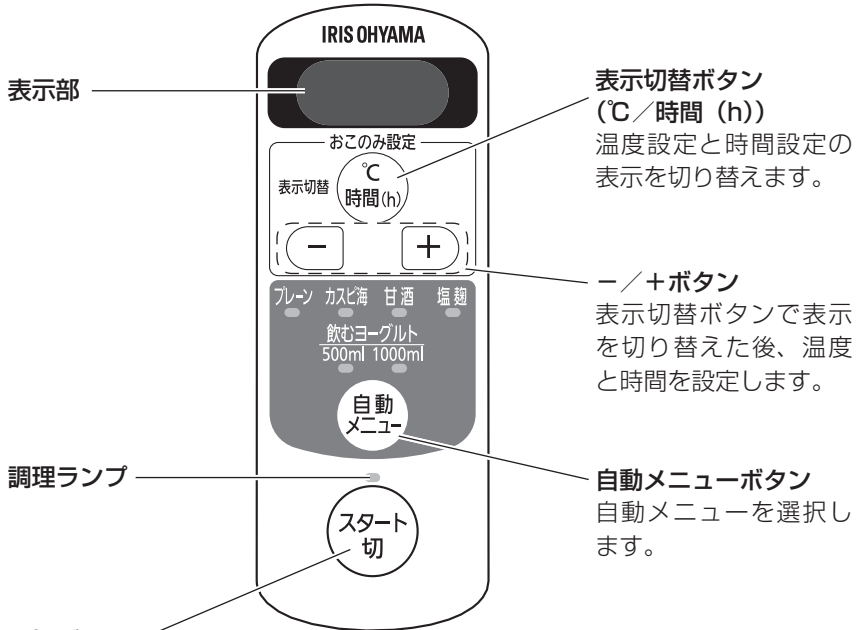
IRIS OHYAMA

表示部

表示切替ボタン
(℃／時間（h))
温度設定と時間設定の表示を切り替えます。

おこのみ設定
表示切替
℃
時間(h)

−
+

ー／＋ボタン
表示切替ボタンで表示を切り替えた後、温度と時間を設定します。

プレーン カスピ海 甘酒 塩麹
飲むヨーグルト
500ml 1000ml

自動
メニュー

調理ランプ

自動メニューボタン
自動メニューを選択します。

スタート
切